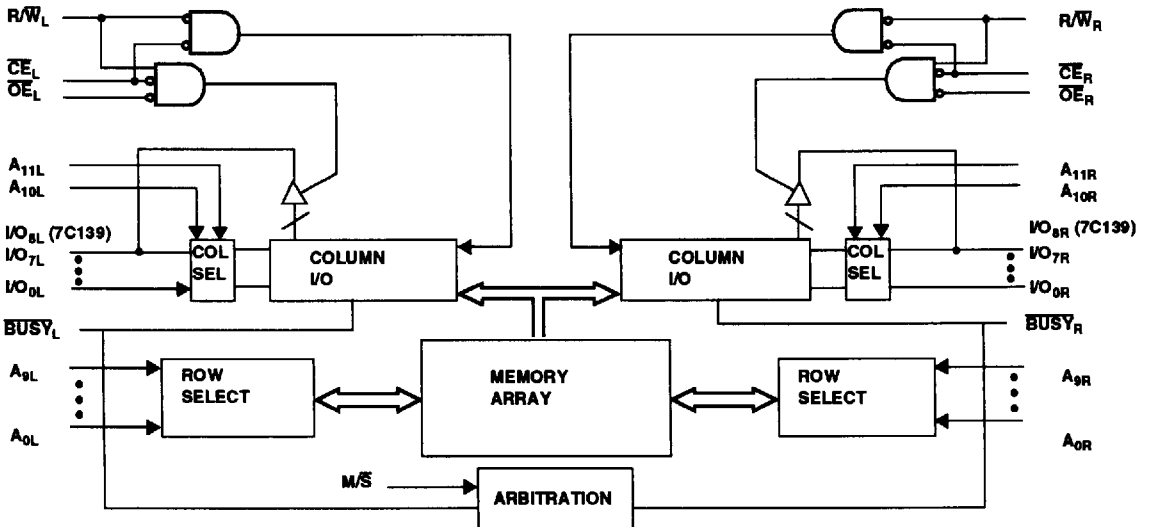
$R/\overline{W}_L$
$\overline{CE}_L$
$\overline{OE}_L$
$A_{11L}$
$A_{10L}$
$I/O_{8L}$ (7C139)
$I/O_{7L}$
$I/O_{0L}$
$\overline{BUSY}_L$
$A_{9L}$
$A_{0L}$

$R/\overline{W}_R$
$\overline{CE}_R$
$\overline{OE}_R$
$A_{11R}$
$A_{10R}$
$I/O_{8R}$ (7C139)
$I/O_{7R}$
$I/O_{0R}$
$\overline{BUSY}_R$
$A_{9R}$
$A_{0R}$

COL SEL
COLUMN I/O
COLUMN I/O
COL SEL
ROW SELECT
MEMORY ARRAY
ROW SELECT
$M/\overline{S}$
ARBITRATION